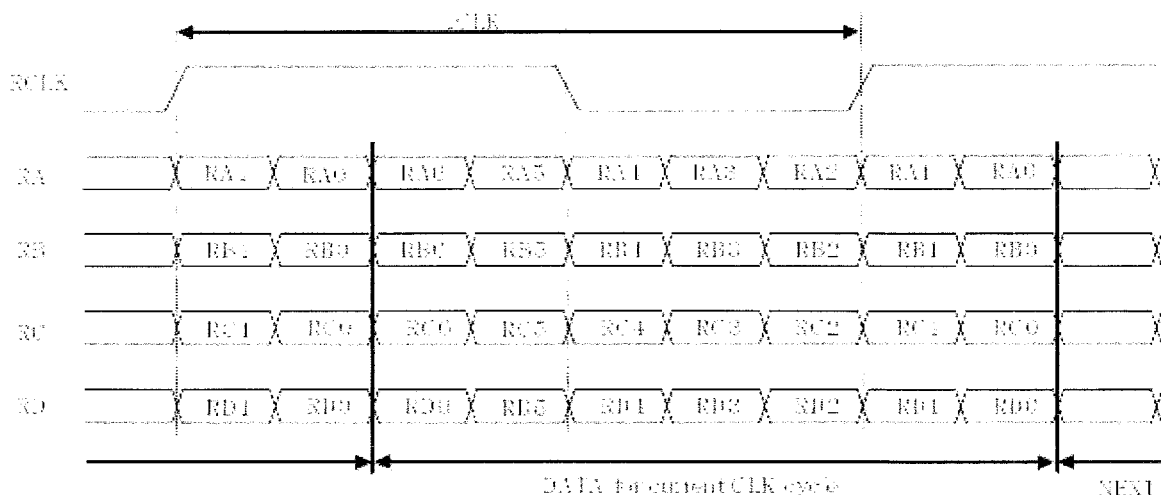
CLK

RCLK

RA RA1 RA0 RA6 RA5 RA4 RA3 RA2 RA1 RA0

RB RB1 RB0 RB6 RB5 RB4 RB3 RB2 RB1 RB0

RC RC1 RC0 RC6 RC5 RC4 RC3 RC2 RC1 RC0

RD RD1 RD0 RD6 RD5 RD4 RD3 RD2 RD1 RD0

DATA for current CLK cycle

NEXT